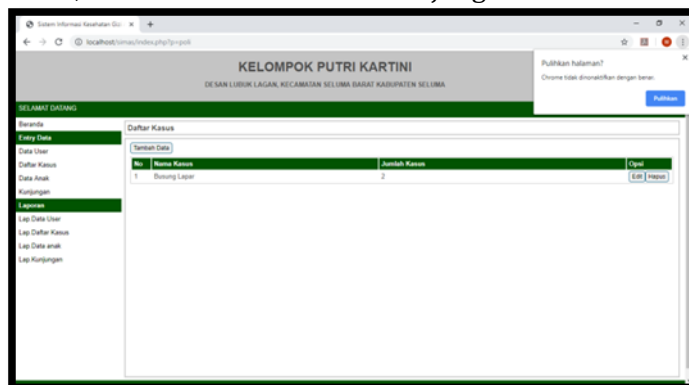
Sistem Informasi Kesehatan Gizi ×  +

localhost/simas/index.php?p=poli

Pulihkan halaman?
Chrome tidak dinonaktifkan dengan benar.
Pulihkan

KELOMPOK PUTRI KARTINI
DESAN LUBUK LAGAN, KECAMATAN SELUMA BARAT KABUPATEN SELUMA

SELAMAT DATANG

Beranda
Entry Data
Data User
Daftar Kasus
Data Anak
Kunjungan
Laporan
Lap Data User
Lap Daftar Kasus
Lap Data anak
Lap Kunjungan

Daftar Kasus

Tambah Data

| No | Nama Kasus | Jumlah Kasus | Opsi |
|---|---|---|---|
| 1 | Busung Lapar | 2 | Edit Hapus |